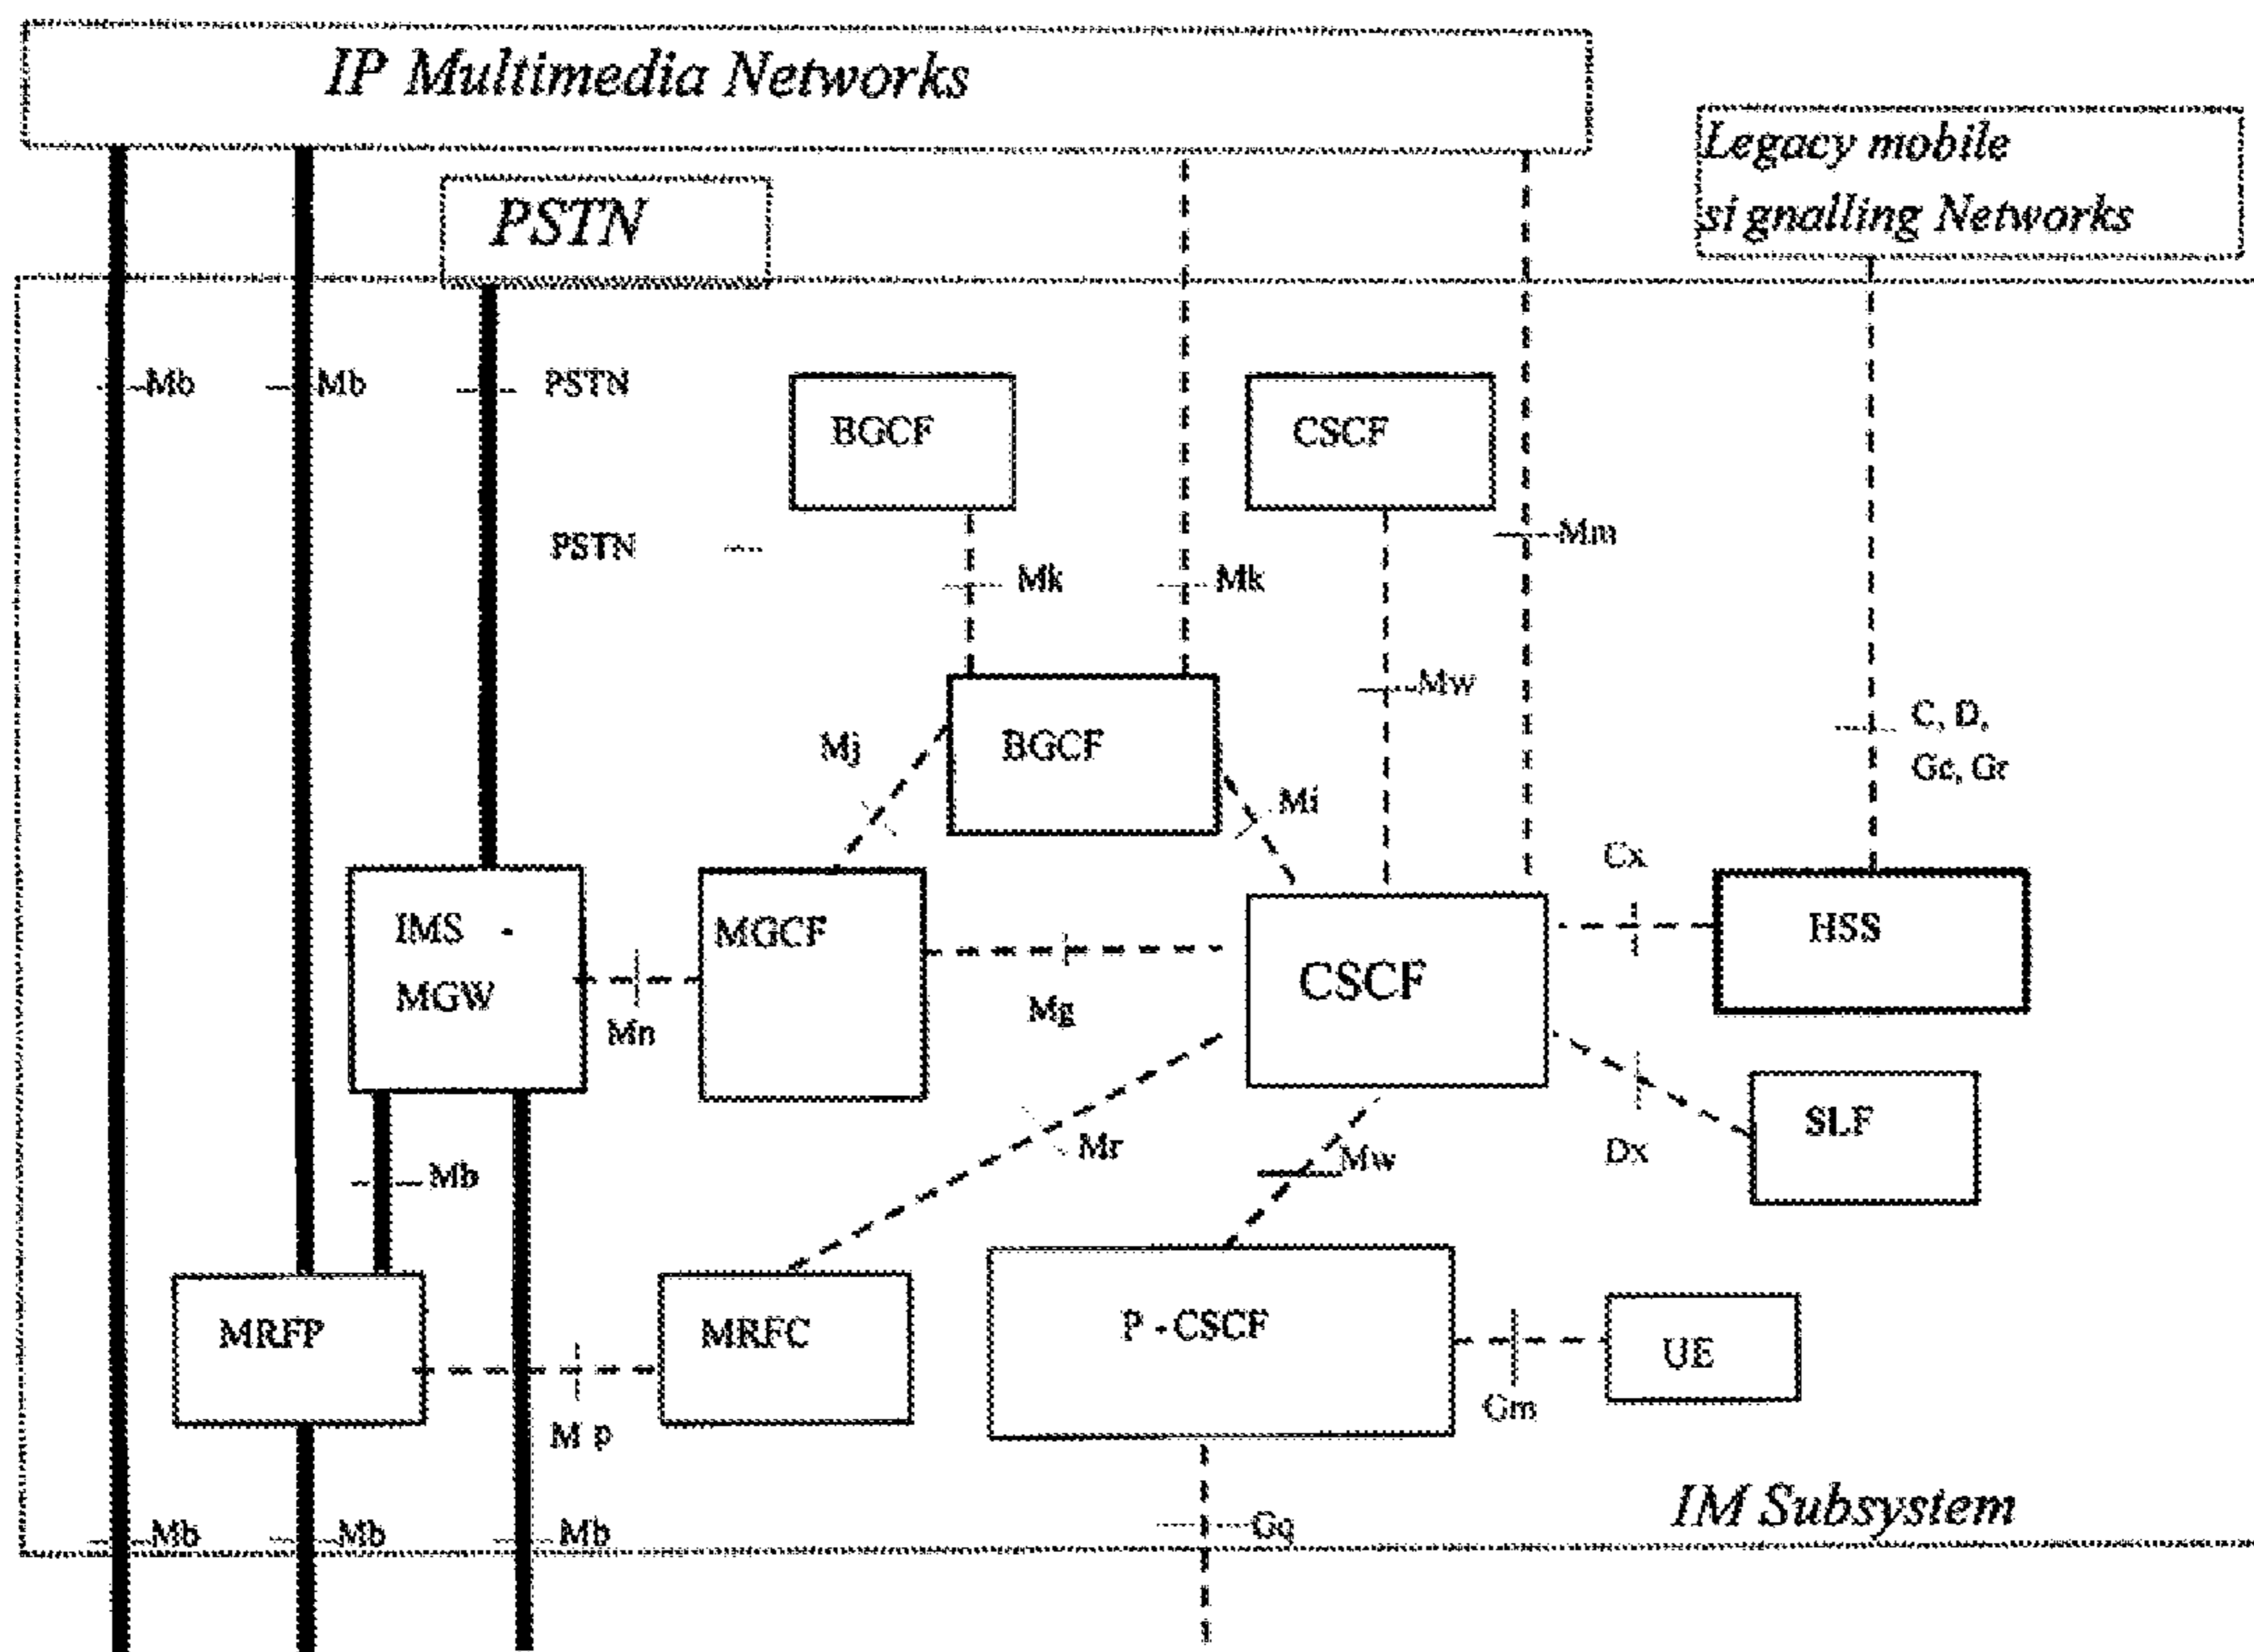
IP Multimedia Networks

Legacy mobile si gnalling Networks

PSTN

Mb
Mb
PSTN

BGCF

CSCF

PSTN

Mm

Mk
Mk

Mw

C, D, Gc, Gr

Mj

BGCF

Mi

Cx

IMS - MGW

MGCF

CSCF

HSS

Mn

Mg

SLF

Mr

Mw

Dx

Mb

MRFP

MRFC

P - CSCF

UE

Gm

M p

IM Subsystem

Mb
Mb
Mb
Gq